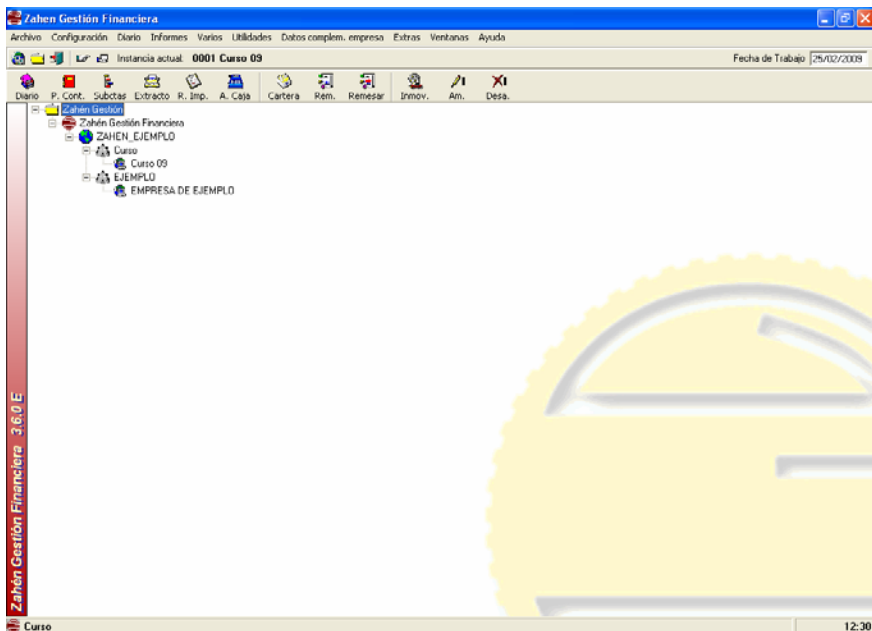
Zahen Gestión Financiera

Archivo Configuración Diario Informes Varios Utilidades Datos complem. empresa Extras Ventanas Ayuda

Instancia actual: 0001 Curso 09

Fecha de Trabajo 25/02/2009

Diario P. Cont. Subctas Extracto R. Imp. A. Caja Cartera Rem. Remesar Inmov. Am. Desa.

Zahén Gestión
Zahén Gestión Financiera
ZAHEN_EJEMPLO
Curso
Curso 09
EJEMPLO
EMPRESA DE EJEMPLO

Zahén Gestión Financiera 3.6.0 E

Curso

12:30